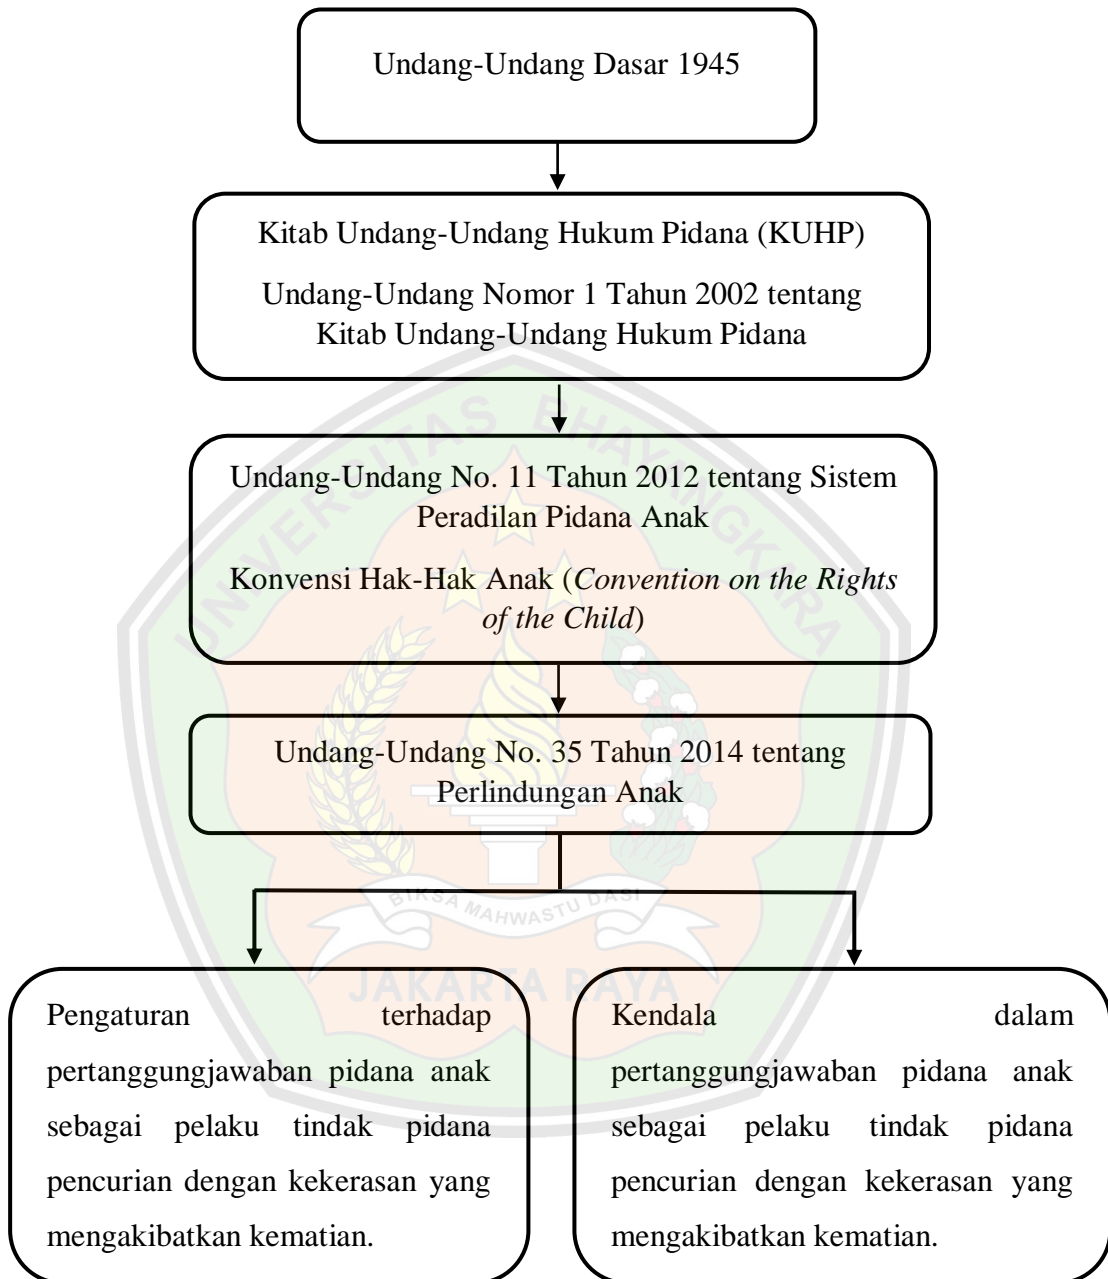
Undang-Undang Dasar 1945

Kitab Undang-Undang Hukum Pidana (KUHP)

Undang-Undang Nomor 1 Tahun 2002 tentang Kitab Undang-Undang Hukum Pidana

Undang-Undang No. 11 Tahun 2012 tentang Sistem Peradilan Pidana Anak

Konvensi Hak-Hak Anak (*Convention on the Rights of the Child*)

Undang-Undang No. 35 Tahun 2014 tentang Perlindungan Anak

Pengaturan terhadap pertanggungjawaban pidana anak sebagai pelaku tindak pidana pencurian dengan kekerasan yang mengakibatkan kematian.

Kendala dalam pertanggungjawaban pidana anak sebagai pelaku tindak pidana pencurian dengan kekerasan yang mengakibatkan kematian.

UNIVERSITAS BHAYANGKARA
BIRSA MAHWASTU DASI
JAKARTA RAYA